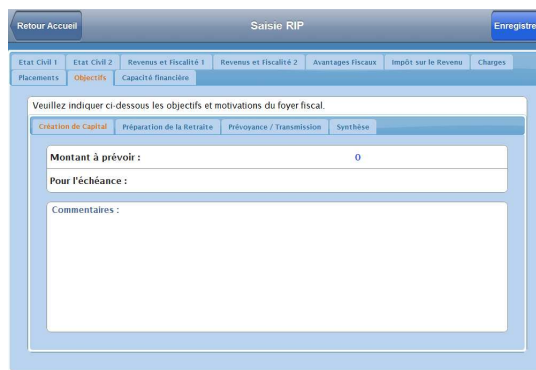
Retour Accueil

Saisie RIP

Enregistre

Etat Civil 1 | Etat Civil 2 | Revenus et Fiscalité 1 | Revenus et Fiscalité 2 | Avantages Fiscaux | Impôt sur le Revenu | Charges

Placements | Objectifs | Capacité financière

Veuillez indiquer ci-dessous les objectifs et motivations du foyer fiscal.

Création de Capital | Préparation de la Retraite | Prévoyance / Transmission | Synthèse

Montant à prévoir : 0

Pour l'échéance :

Commentaires :